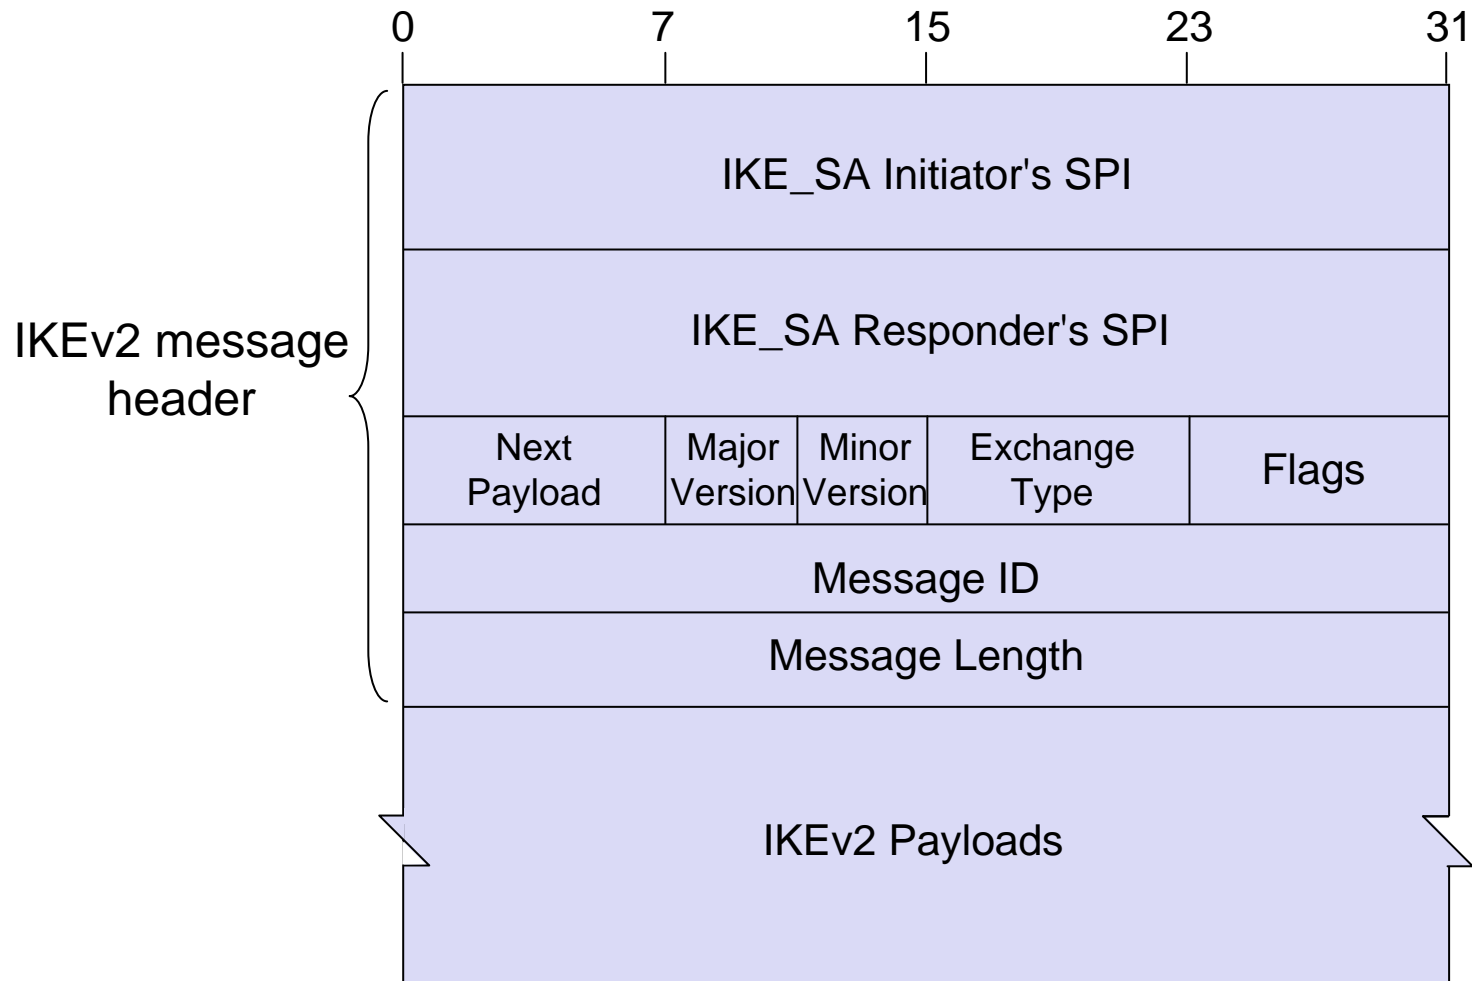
0 7 15 23 31

IKEv2 message header

IKE_SA Initiator's SPI

IKE_SA Responder's SPI

| Next Payload | Major Version | Minor Version | Exchange Type | Flags |
|---|---|---|---|---|

Message ID

Message Length

IKEv2 Payloads